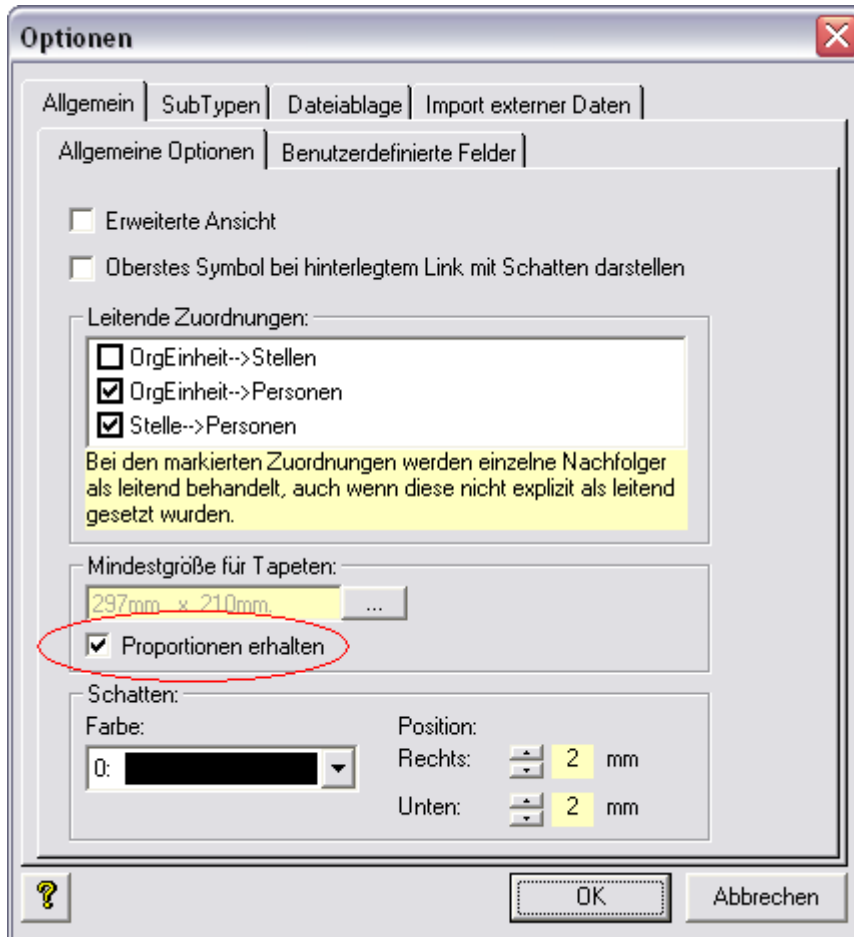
Optionen

Allgemein | SubTypen | Dateiablage | Import externer Daten

Allgemeine Optionen | Benutzerdefinierte Felder

Erweiterte Ansicht

Oberstes Symbol bei hinterlegtem Link mit Schatten darstellen

Leitende Zuordnungen:

OrgEinheit-->Stellen

OrgEinheit-->Personen

Stelle-->Personen

Bei den markierten Zuordnungen werden einzelne Nachfolger als leitend behandelt, auch wenn diese nicht explizit als leitend gesetzt wurden.

Mindestgröße für Tapeten:

297mm x 210mm ...

Proportionen erhalten

Schatten:

Farbe:

0:

Position:

Rechts: 2 mm

Unten: 2 mm

?

OK

Abbrechen